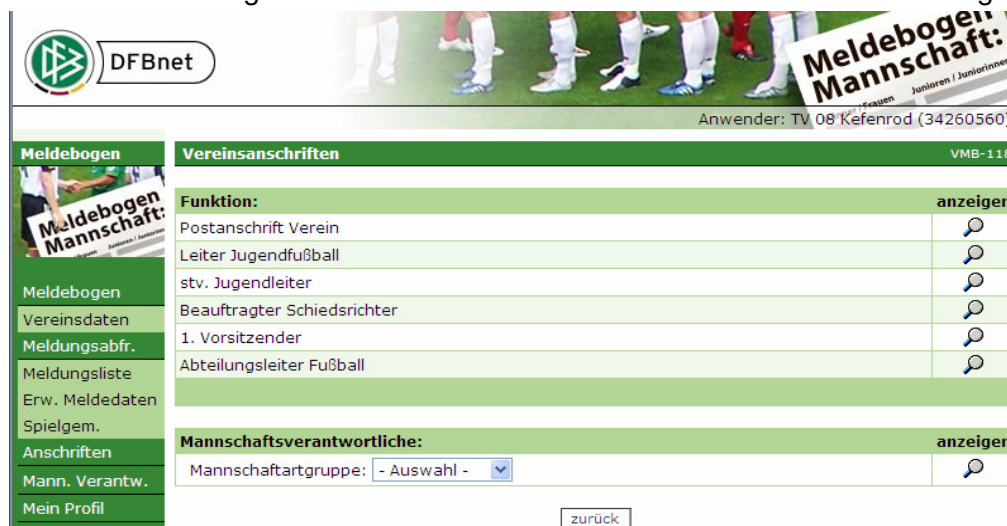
DFBnet

Meldebogen Mannschaft: Frauen Junioren / Juniorinnen

Anwender: TV 08 Kefenrod (34260560)

Meldebogen

Meldebogen Mannschaft: Junioren / Juniorinnen

Meldebogen
Vereinsdaten
Meldungsabfr.
Meldungsliste
Erw. Meldedaten
Spielgem.
Anschriften
Mann. Verantw.
Mein Profil

Vereinsanschriften VMB-118

| Funktion: | anzeigen |
|---|---|
| Postanschrift Verein | |
| Leiter Jugendfußball | |
| stv. Jugendleiter | |
| Beauftragter Schiedsrichter | |
| 1. Vorsitzender | |
| Abteilungsleiter Fußball | |

| Mannschaftsverantwortliche: | anzeigen |
|---|---|
| Mannschaftartgruppe: - Auswahl - | |

zurück